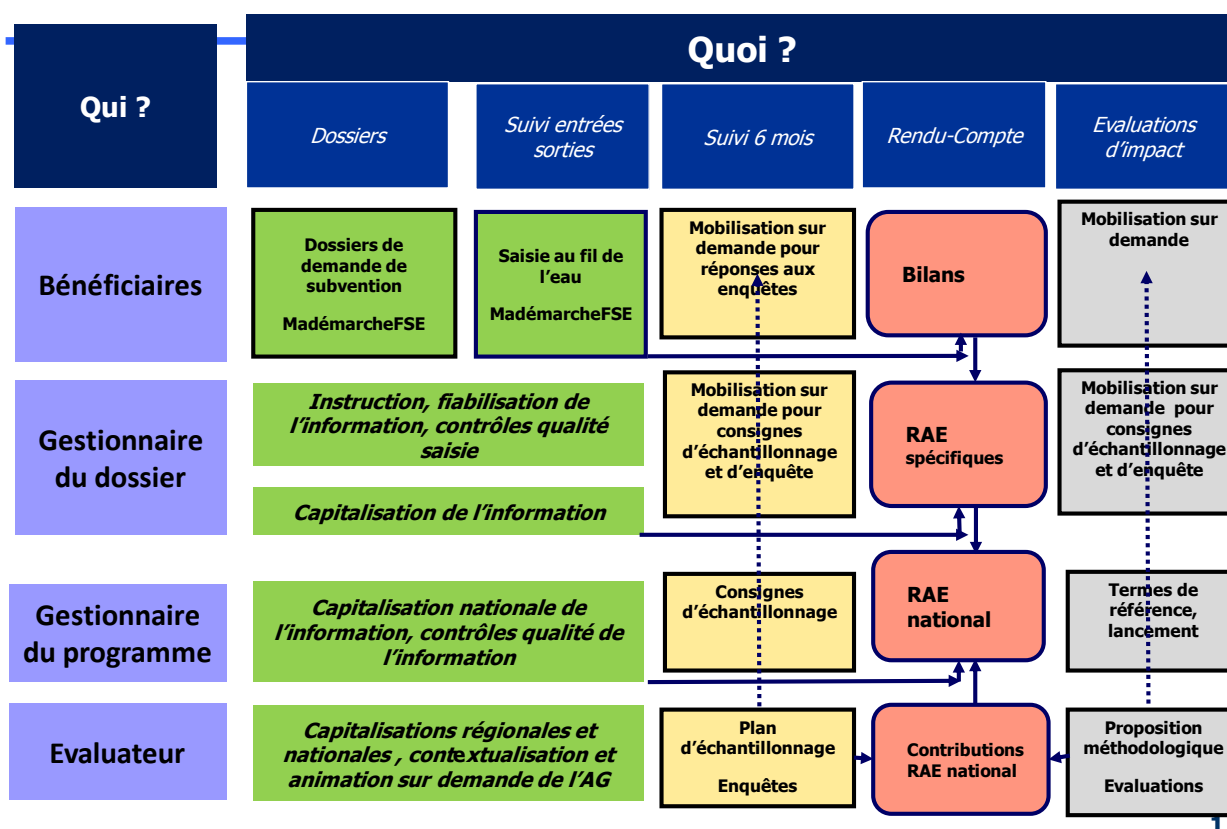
Quoi ?

Qui ?

Dossiers

Suivi entrées sorties

Suivi 6 mois

Rendu-Compte

Evaluations d'impact

Bénéficiaires

Dossiers de demande de subvention

MadémarcheFSE

Saisie au fil de l'eau

MadémarcheFSE

Mobilisation sur demande pour réponses aux enquêtes

Bilans

Mobilisation sur demande

Gestionnaire du dossier

Instruction, fiabilisation de l'information, contrôles qualité saisie

Capitalisation de l'information

Mobilisation sur demande pour consignes d'échantillonnage et d'enquête

RAE spécifiques

Mobilisation sur demande pour consignes d'échantillonnage et d'enquête

Gestionnaire du programme

Capitalisation nationale de l'information, contrôles qualité de l'information

Consignes d'échantillonnage

RAE national

Termes de référence, lancement

Evaluateur

Capitalisations régionales et nationales , contextualisation et animation sur demande de l'AG

Plan d'échantillonnage

Enquêtes

Contributions RAE national

Proposition méthodologique

Evaluations

1